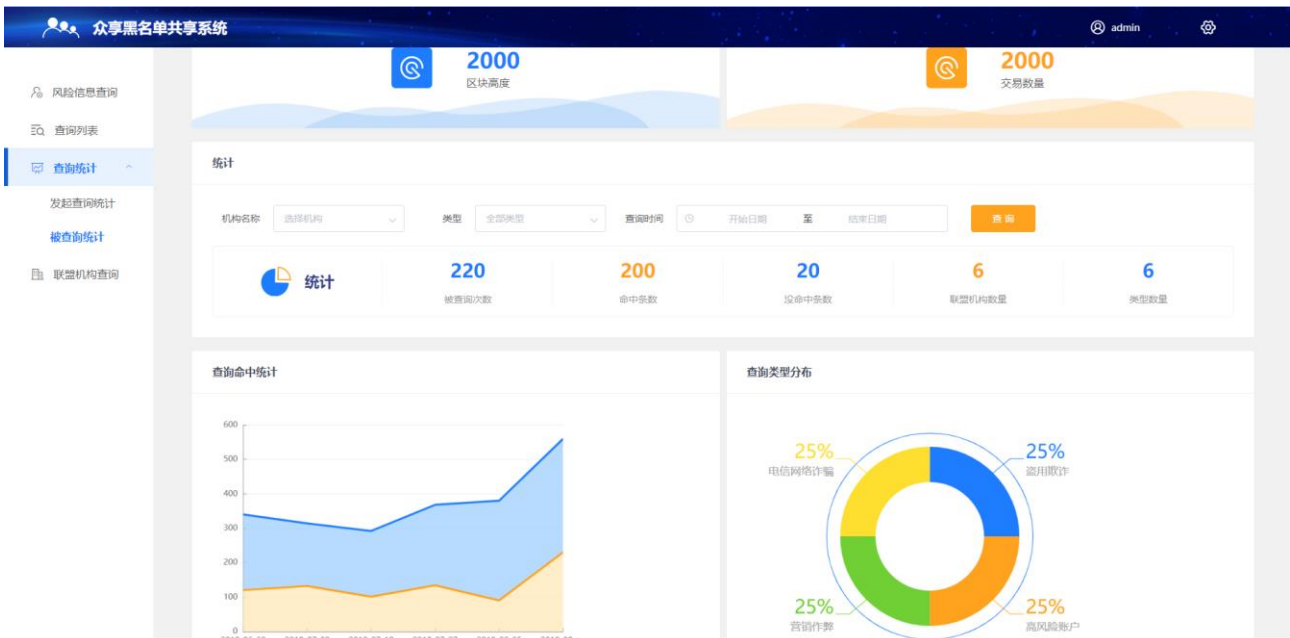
众享黑名单共享系统

admin

风险信息查询
查询列表
查询统计
发起查询统计
被查询统计
联盟机构查询

2000
区块高度

2000
交易数量

统计

机构名称 选择机构
类型 全部类型
查询时间 开始日期 至 结束日期
查询

统计
220
被查询次数
200
命中条数
20
没命中条数
6
联盟机构数量
6
类型数量

查询命中统计

600
500
400
300
200
100
0

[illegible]

查询类型分布

25%
电信网络诈骗
25%
盗用欺诈
25%
营销作弊
25%
高风险账户